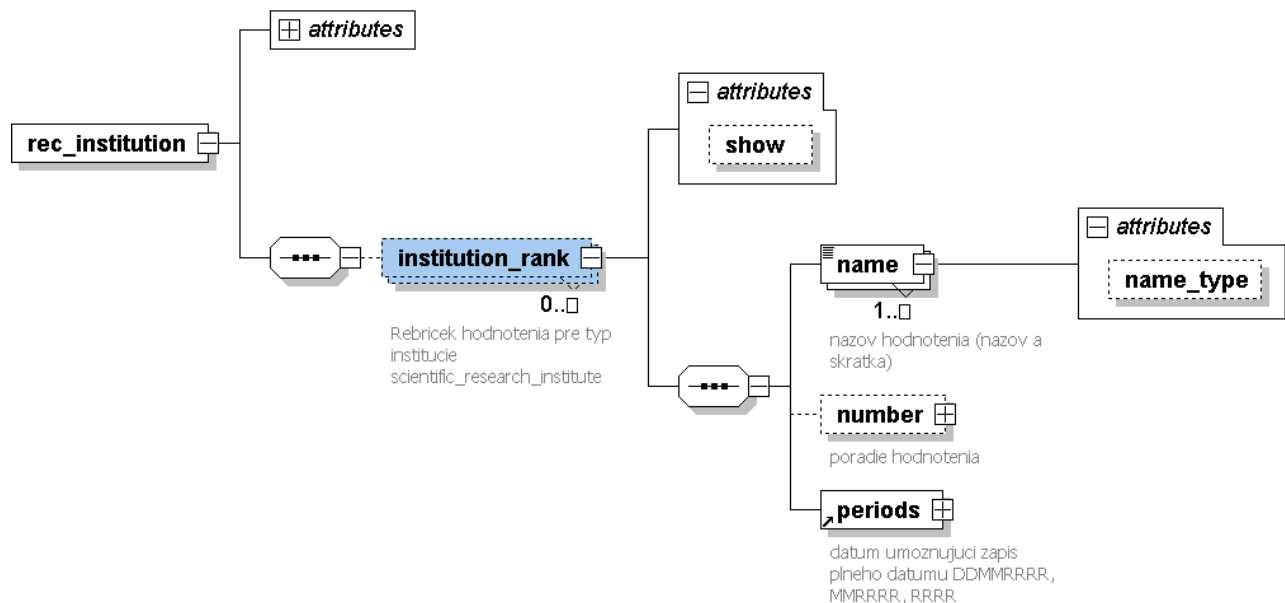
attributes

rec_institution

attributes

show

institution_rank

0..□

Rebricek hodnotenia pre typ institucie scientific_research_institute

name

1..□

nazov hodnotenia (nazov a skratka)

attributes

name_type

number

poradie hodnotenia

periods

datum umoznujuci zapis plneho datumu DDMMRRRR, MMRRRR, RRRR